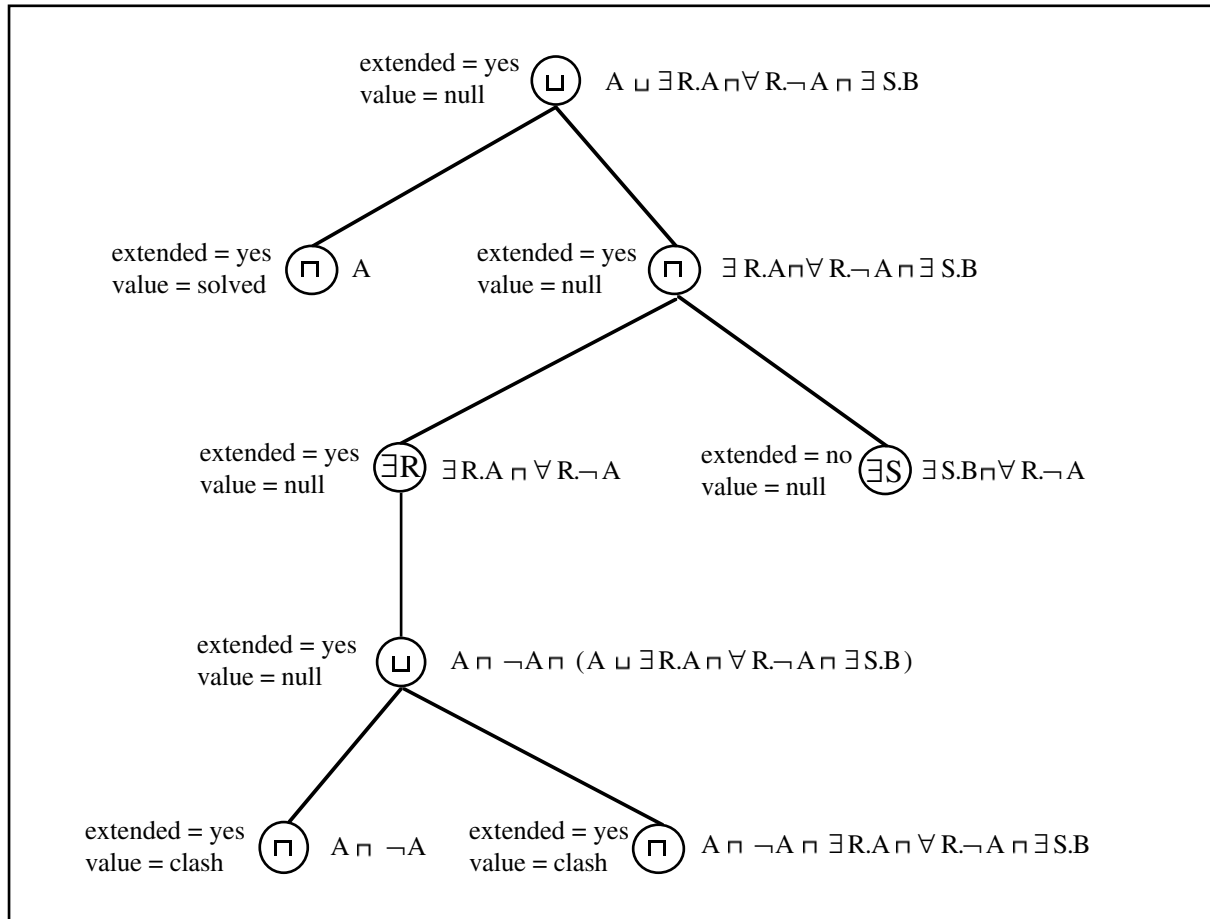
extended = yes
value = null
$\sqcup$
$A \sqcup \exists R.A \sqcap \forall R.\neg A \sqcap \exists S.B$

extended = yes
value = solved
$\sqcap$
A

extended = yes
value = null
$\sqcap$
$\exists R.A \sqcap \forall R.\neg A \sqcap \exists S.B$

extended = yes
value = null
$\exists R$
$\exists R.A \sqcap \forall R.\neg A$

extended = no
value = null
$\exists S$
$\exists S.B \sqcap \forall R.\neg A$

extended = yes
value = null
$\sqcup$
$A \sqcap \neg A \sqcap (A \sqcup \exists R.A \sqcap \forall R.\neg A \sqcap \exists S.B)$

extended = yes
value = clash
$\sqcap$
$A \sqcap \neg A$

extended = yes
value = clash
$\sqcap$
$A \sqcap \neg A \sqcap \exists R.A \sqcap \forall R.\neg A \sqcap \exists S.B$